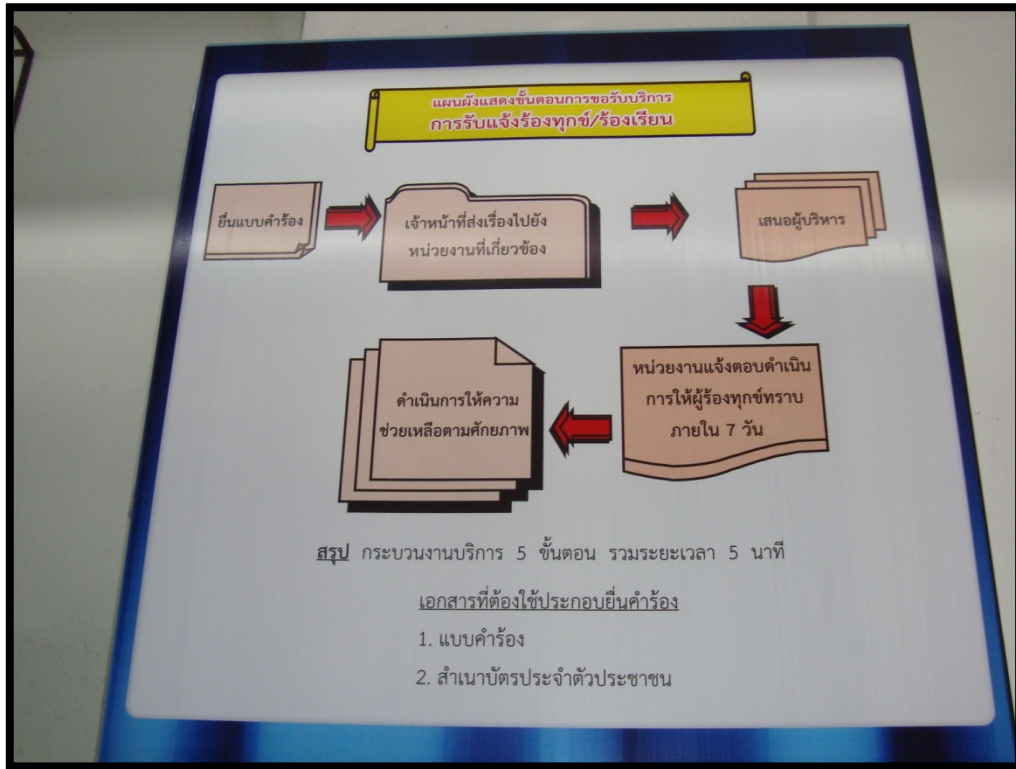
แผนผังแสดงขั้นตอนการขอรับบริการ
การรับแจ้งร้องทุกข์/ร้องเรียน

ยื่นแบบคำร้อง

เจ้าหน้าที่ส่งเรื่องไปยังหน่วยงานที่เกี่ยวข้อง

เสนอผู้บริหาร

หน่วยงานแจ้งตอบดำเนินการให้ผู้ร้องทุกข์ทราบ ภายใน 7 วัน

ดำเนินการให้ความช่วยเหลือตามศักยภาพ

สรุป กระบวนงานบริการ 5 ขั้นตอน รวมระยะเวลา 5 นาที

เอกสารที่ต้องใช้ประกอบยื่นคำร้อง

1. แบบคำร้อง

2. สำเนาบัตรประจำตัวประชาชน